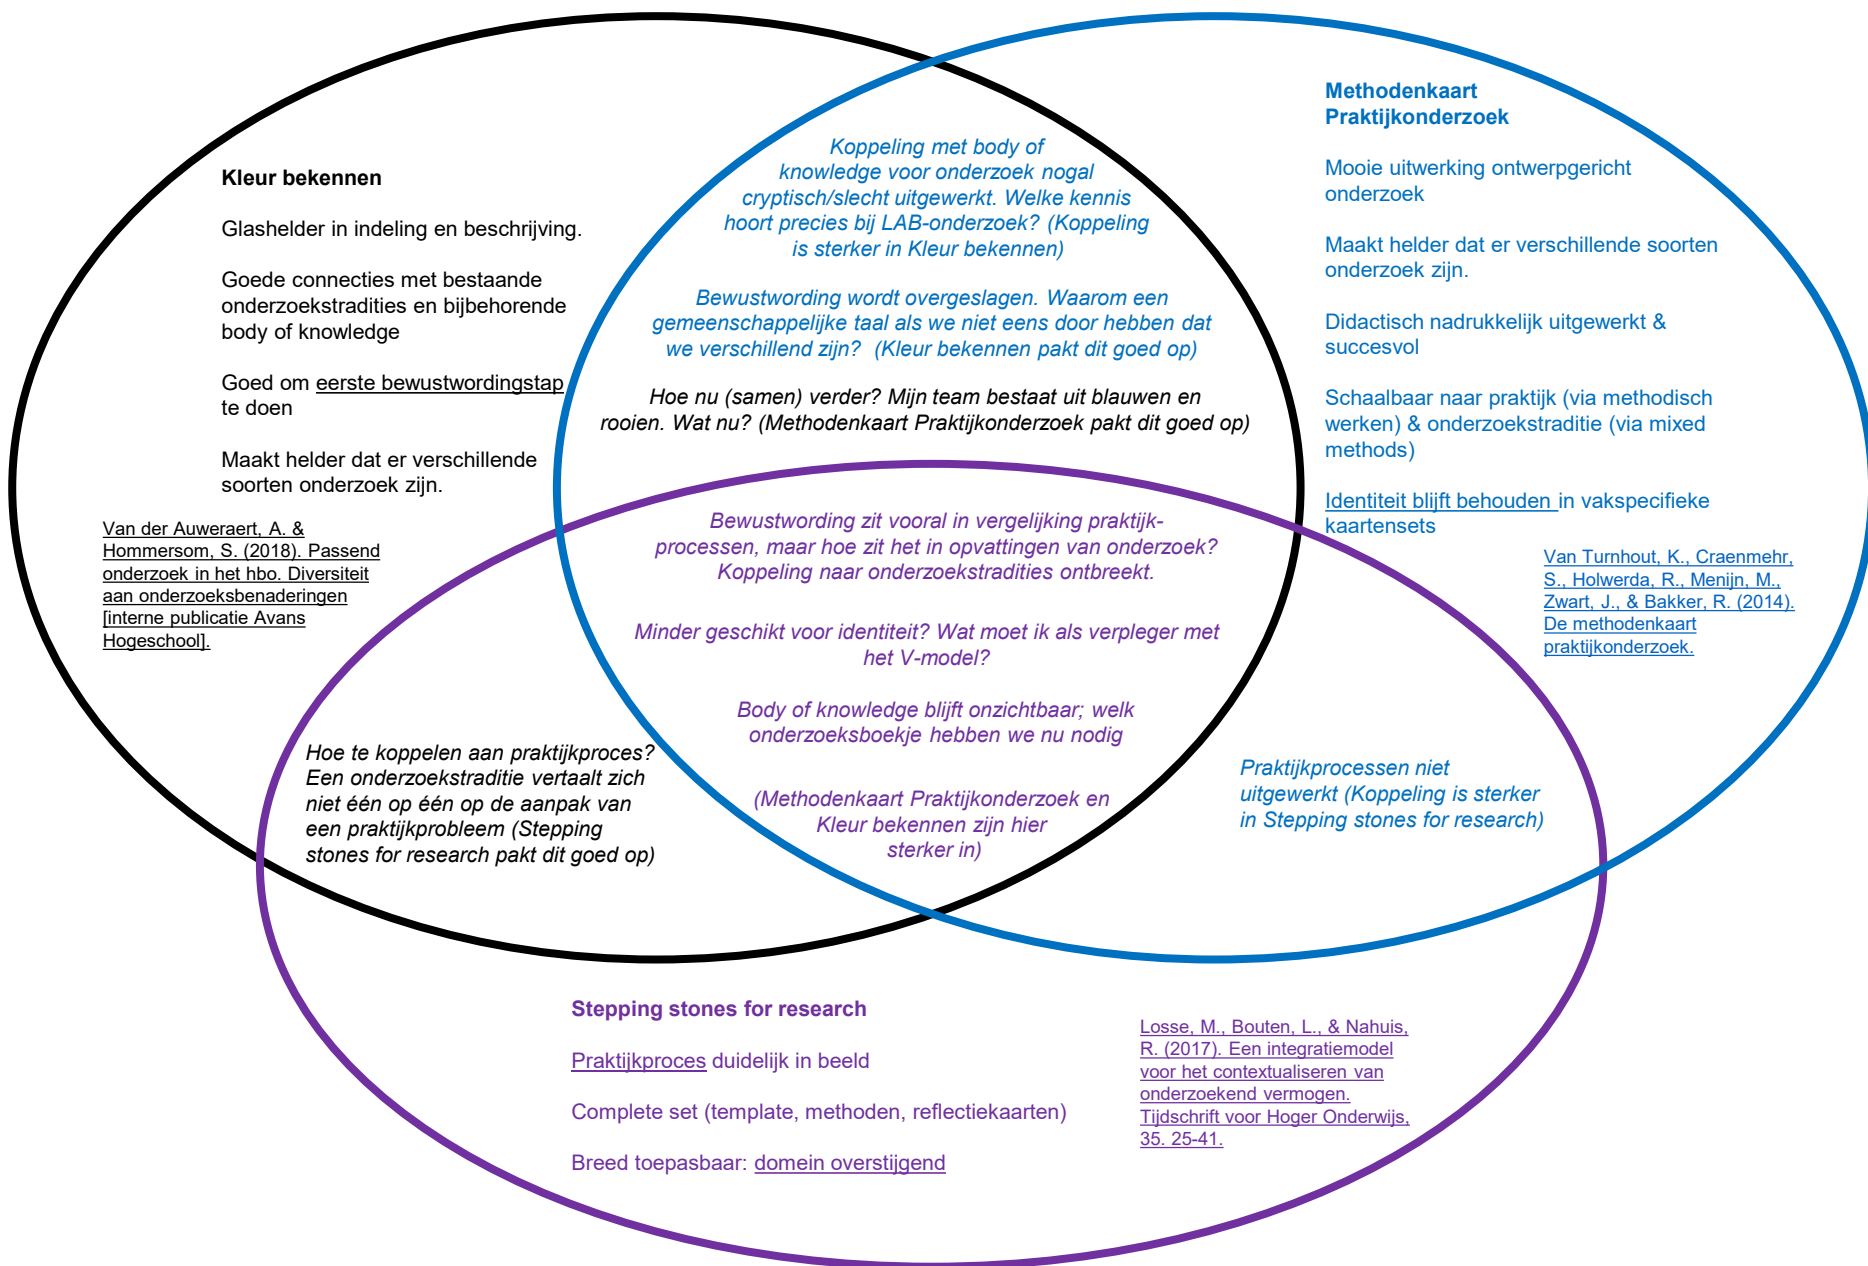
Kleur bekennen

Glashelder in indeling en beschrijving.

Goede connecties met bestaande onderzoekstradities en bijbehorende body of knowledge

Goed om eerste bewustwordingstap te doen

Maakt helder dat er verschillende soorten onderzoek zijn.

Van der Auweraert, A. & Hommersom, S. (2018). Passend onderzoek in het hbo. Diversiteit aan onderzoeksbenaderingen [interne publicatie Avans Hogeschool].

Koppeling met body of knowledge voor onderzoek nogal cryptisch/slecht uitgewerkt. Welke kennis hoort precies bij LAB-onderzoek? (Koppeling is sterker in Kleur bekennen)

Bewustwording wordt overgeslagen. Waarom een gemeenschappelijke taal als we niet eens door hebben dat we verschillend zijn? (Kleur bekennen pakt dit goed op)

Hoe nu (samen) verder? Mijn team bestaat uit blauwen en rooien. Wat nu? (Methodenkaart Praktijkonderzoek pakt dit goed op)

Methodenkaart Praktijkonderzoek

Mooie uitwerking ontwerpgericht onderzoek

Maakt helder dat er verschillende soorten onderzoek zijn.

Didactisch nadrukkelijk uitgewerkt & succesvol

Schaalbaar naar praktijk (via methodisch werken) & onderzoekstraditie (via mixed methods)

Identiteit blijft behouden in vakspecifieke kaartensets

Van Turnhout, K., Craenmehr, S., Holwerda, R., Menijn, M., Zwart, J., & Bakker, R. (2014). De methodenkaart praktijkonderzoek.

Bewustwording zit vooral in vergelijking praktijkprocessen, maar hoe zit het in opvattingen van onderzoek? Koppeling naar onderzoekstradities ontbreekt.

Minder geschikt voor identiteit? Wat moet ik als verpleger met het V-model?

Body of knowledge blijft onzichtbaar; welk onderzoeksboekje hebben we nu nodig

(Methodenkaart Praktijkonderzoek en Kleur bekennen zijn hier sterker in)

Hoe te koppelen aan praktijkproces? Een onderzoekstraditie vertaalt zich niet één op één op de aanpak van een praktijkprobleem (Stepping stones for research pakt dit goed op)

Praktijkprocessen niet uitgewerkt (Koppeling is sterker in Stepping stones for research)

Stepping stones for research

Praktijkproces duidelijk in beeld

Complete set (template, methoden, reflectiekaarten)

Breed toepasbaar: domein overstijgend

Losse, M., Bouten, L., & Nahuis, R. (2017). Een integratiemodel voor het contextualiseren van onderzoekend vermogen. Tijdschrift voor Hoger Onderwijs, 35. 25-41.